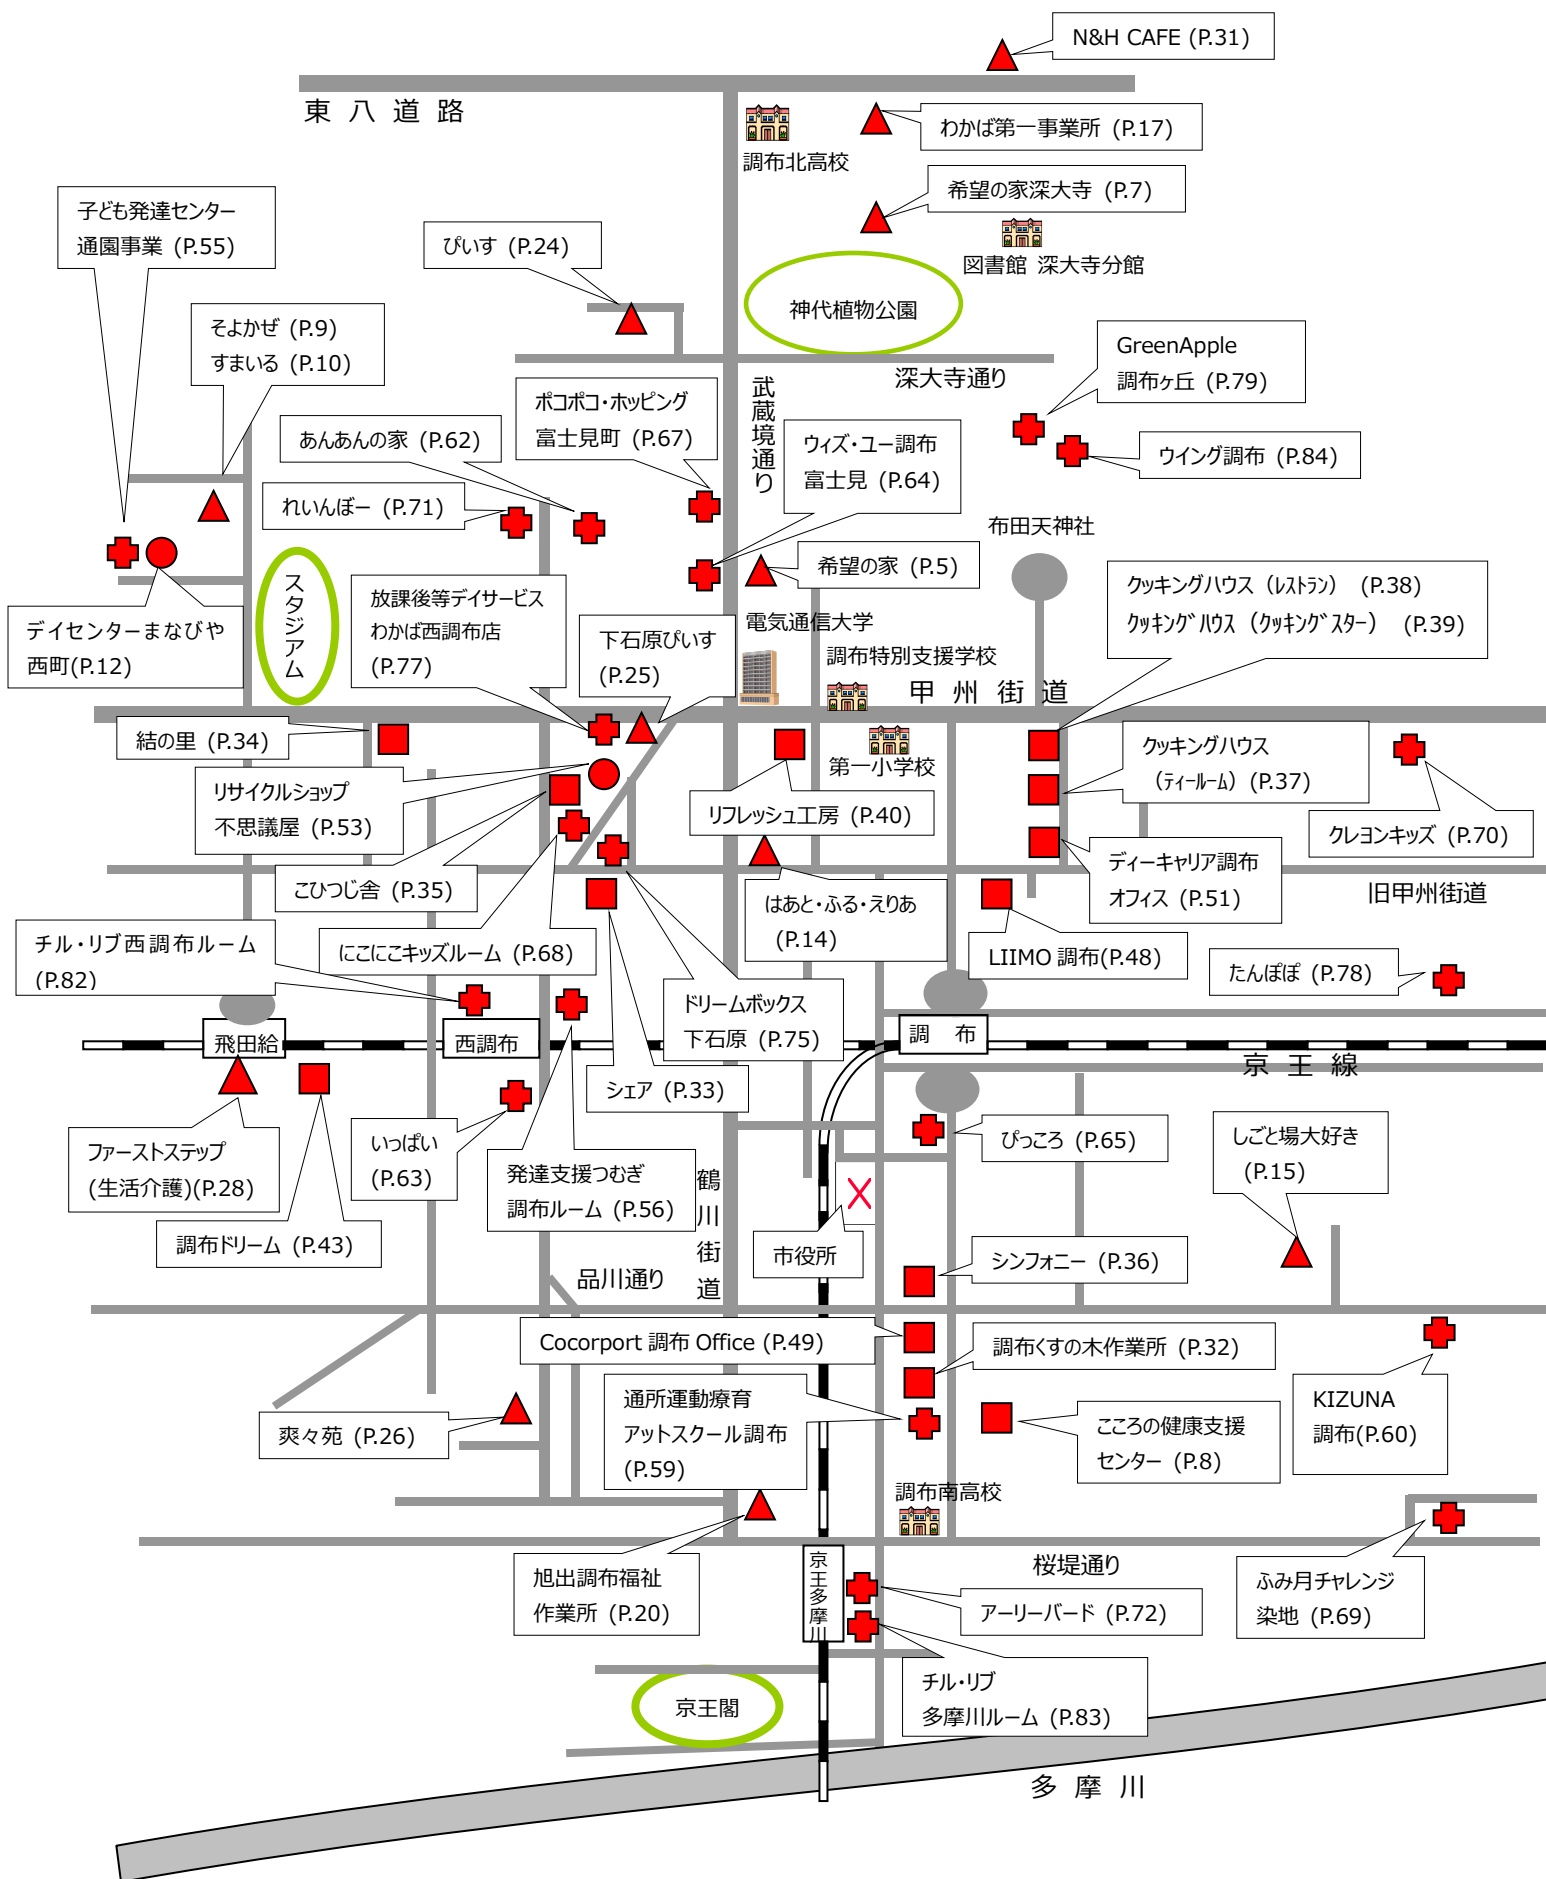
N&H CAFE (P.31)

東 八 道 路

調布北高校

わかば第一事業所 (P.17)

希望の家深大寺 (P.7)

図書館 深大寺分館

子ども発達センター
通園事業 (P.55)

ぴいす (P.24)

神代植物公園

そよかぜ (P.9)
すまいる (P.10)

深大寺通り

GreenApple
調布ヶ丘 (P.79)

ポコポコ・ホッピング
富士見町 (P.67)

武蔵境通り

あんあんの家 (P.62)

ウィズ・ユー調布
富士見 (P.64)

ウイング調布 (P.84)

れいんぼー (P.71)

布田天神社

希望の家 (P.5)

クッキングハウス (レストラン) (P.38)
クッキングハウス (クッキングスター) (P.39)

スタジアム

放課後等デイサービス
わかば西調布店
(P.77)

下石原ぴいす
(P.25)

電気通信大学

デイセンターまなびや
西町(P.12)

調布特別支援学校

甲 州 街 道

結の里 (P.34)

第一小学校

クッキングハウス
(ティールーム) (P.37)

リサイクルショップ
不思議屋 (P.53)

リフレッシュ工房 (P.40)

クレヨンキッズ (P.70)

ディーキャリア調布
オフィス (P.51)

こひつじ舎 (P.35)

はあと・ふる・えりあ
(P.14)

旧甲州街道

チル・リブ西調布ルーム
(P.82)

にこにこキッズルーム (P.68)

LIIMO 調布(P.48)

たんぽぽ (P.78)

ドリームボックス
下石原 (P.75)

飛田給

西調布

調 布

京 王 線

シェア (P.33)

ぴっころ (P.65)

しごと場大好き
(P.15)

ファーストステップ
(生活介護)(P.28)

いっぱい
(P.63)

発達支援つむぎ
調布ルーム (P.56)

鶴川街道

市役所

調布ドリーム (P.43)

品川通り

シンフォニー (P.36)

Cocorport 調布 Office (P.49)

調布くすの木作業所 (P.32)

KIZUNA
調布(P.60)

通所運動療育
アットスクール調布
(P.59)

爽々苑 (P.26)

こころの健康支援
センター (P.8)

調布南高校

旭出調布福祉
作業所 (P.20)

京王多摩川

桜堤通り

アーリーバード (P.72)

ふみ月チャレンジ
染地 (P.69)

チル・リブ
多摩川ルーム (P.83)

京王閣

多 摩 川